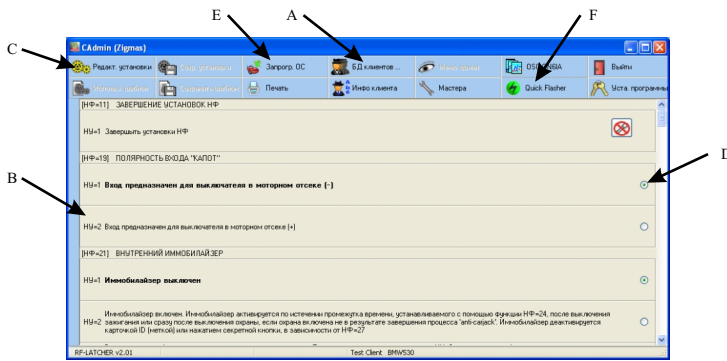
E A C F D B

CAdmin (Zigmas)

Редакт. установки | Сохр. установки | Запрогр. ОС | БД клиентов... | Инфо клиента | OBD ANGA | Выйти
Исходный шаблон | Сохранить шаблон | Печать | Инфо клиента | Мастера | Quick Flasher | Уста. программы

[НФ=11] ЗАВЕРШЕНИЕ УСТАНОВОК НФ

НУ=1 Завершить установки НФ

[НФ=19] ПОЛЯРНОСТЬ ВХОДА "КАПОТ"

НУ=1 Вход предназначен для выключателя в моторном отсеке (-)

НУ=2 Вход предназначен для выключателя в моторном отсеке (+)

[НФ=21] ВНУТРЕННИЙ ИММОБИЛАЙЗЕР

НУ=1 Иммобилайзер выключен

НУ=2 Иммобилайзер включен. Иммобилайзер активируется по истечении промежутка времени, устанавливаемого с помощью функции НФ=24, после выключения зажигания или сразу после выключения охраны, если охрана включена не в результате завершения процесса "anti-carjack". Иммобилайзер деактивируется карточкой ID (метской) или нажатием секретной кнопки, в зависимости от НФ=27

RF-LATCHER v2.01 | Test Client BMW530